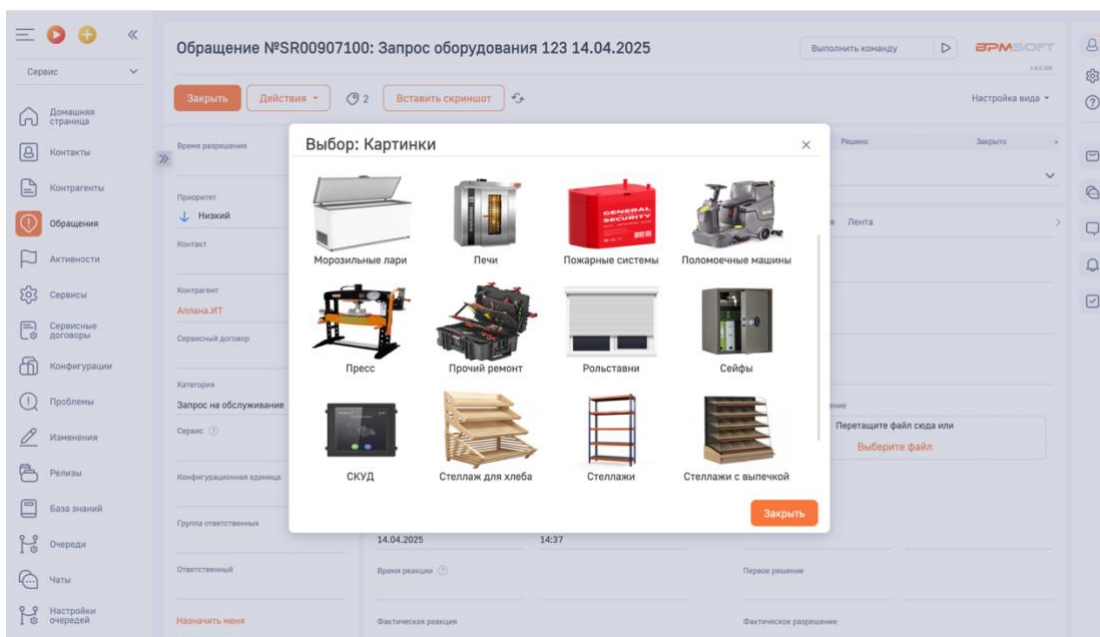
Сервис

Домашняя страница
Контакты
Контрагенты
Обращения
Активности
Сервисы
Сервисные договоры
Конфигурации
Проблемы
Изменения
Релизы
База знаний
Очереди
Чаты
Настройки очередей

Обращение №SR00907100: Запрос оборудования 123 14.04.2025

Выполнить команду

BPMSOFT

Закрыть
Действия
2
Вставить скриншот

Настройка вида

Время разрешения
Решено
Закрыто

Приоритет
Низкий
Контакт
Лента

Контрагент
Аллана.ИТ
Сервисный договор

Категория
Запрос на обслуживание
Сервис

Конфигурационная единица

Группа ответственных

Ответственный

Назначить меня

Перетащите файл сюда или
Выберите файл

14.04.2025
14:37
Время реакции
Первое решение
Фактическая реакция
Фактическое разрешение

Выбор: Картинки

Морозильные лари
Печи
Пожарные системы
Поломоечные машины
Пресс
Прочий ремонт
Рольставни
Сейфы
СКУД
Стеллаж для хлеба
Стеллажи
Стеллажи с выпечкой

Закрыть